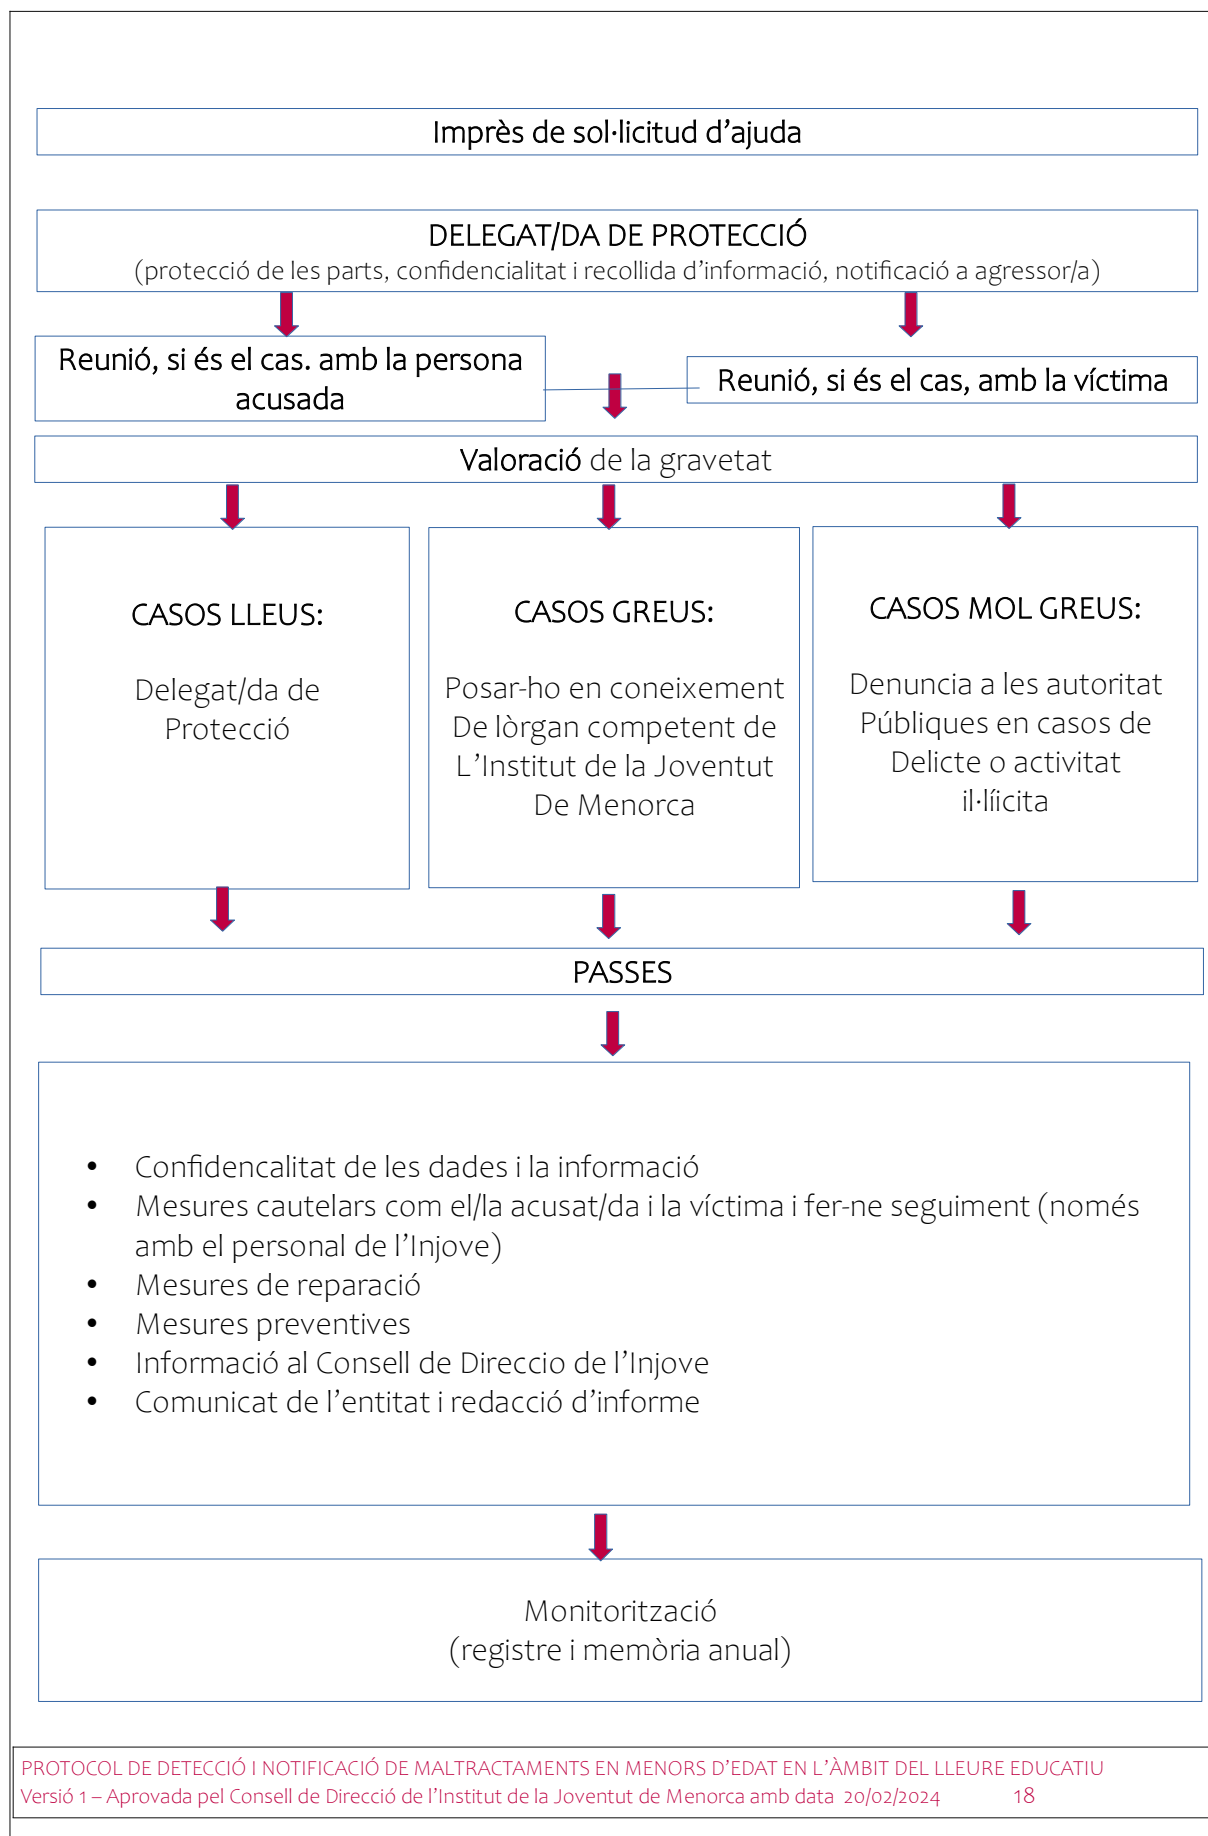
Imprès de sol·licitud d’ajuda

DELEGAT/DA DE PROTECCIÓ
(protecció de les parts, confidencialitat i recollida d’informació, notificació a agressor/a)

Reunió, si és el cas. amb la persona acusada

Reunió, si és el cas, amb la víctima

Valoració de la gravetat

CASOS LLEUS:

Delegat/da de Protecció

CASOS GREUS:

Posar-ho en coneixement De lòrgan competent de L’Institut de la Joventut De Menorca

CASOS MOL GREUS:

Denuncia a les autoritat Públiques en casos de Delicte o activitat il·líicita

PASSES

• Confidencalitat de les dades i la informació
• Mesures cautelars com el/la acusat/da i la víctima i fer-ne seguiment (només amb el personal de l’Injove)
• Mesures de reparació
• Mesures preventives
• Informació al Consell de Direccio de l’Injove
• Comunicat de l’entitat i redacció d’informe

Monitorització
(registre i memòria anual)

PROTOCOL DE DETECCIÓ I NOTIFICACIÓ DE MALTRACTAMENTS EN MENORS D’EDAT EN L’ÀMBIT DEL LLEURE EDUCATIU
Versió 1 – Aprovada pel Consell de Direcció de l’Institut de la Joventut de Menorca amb data 20/02/2024 18